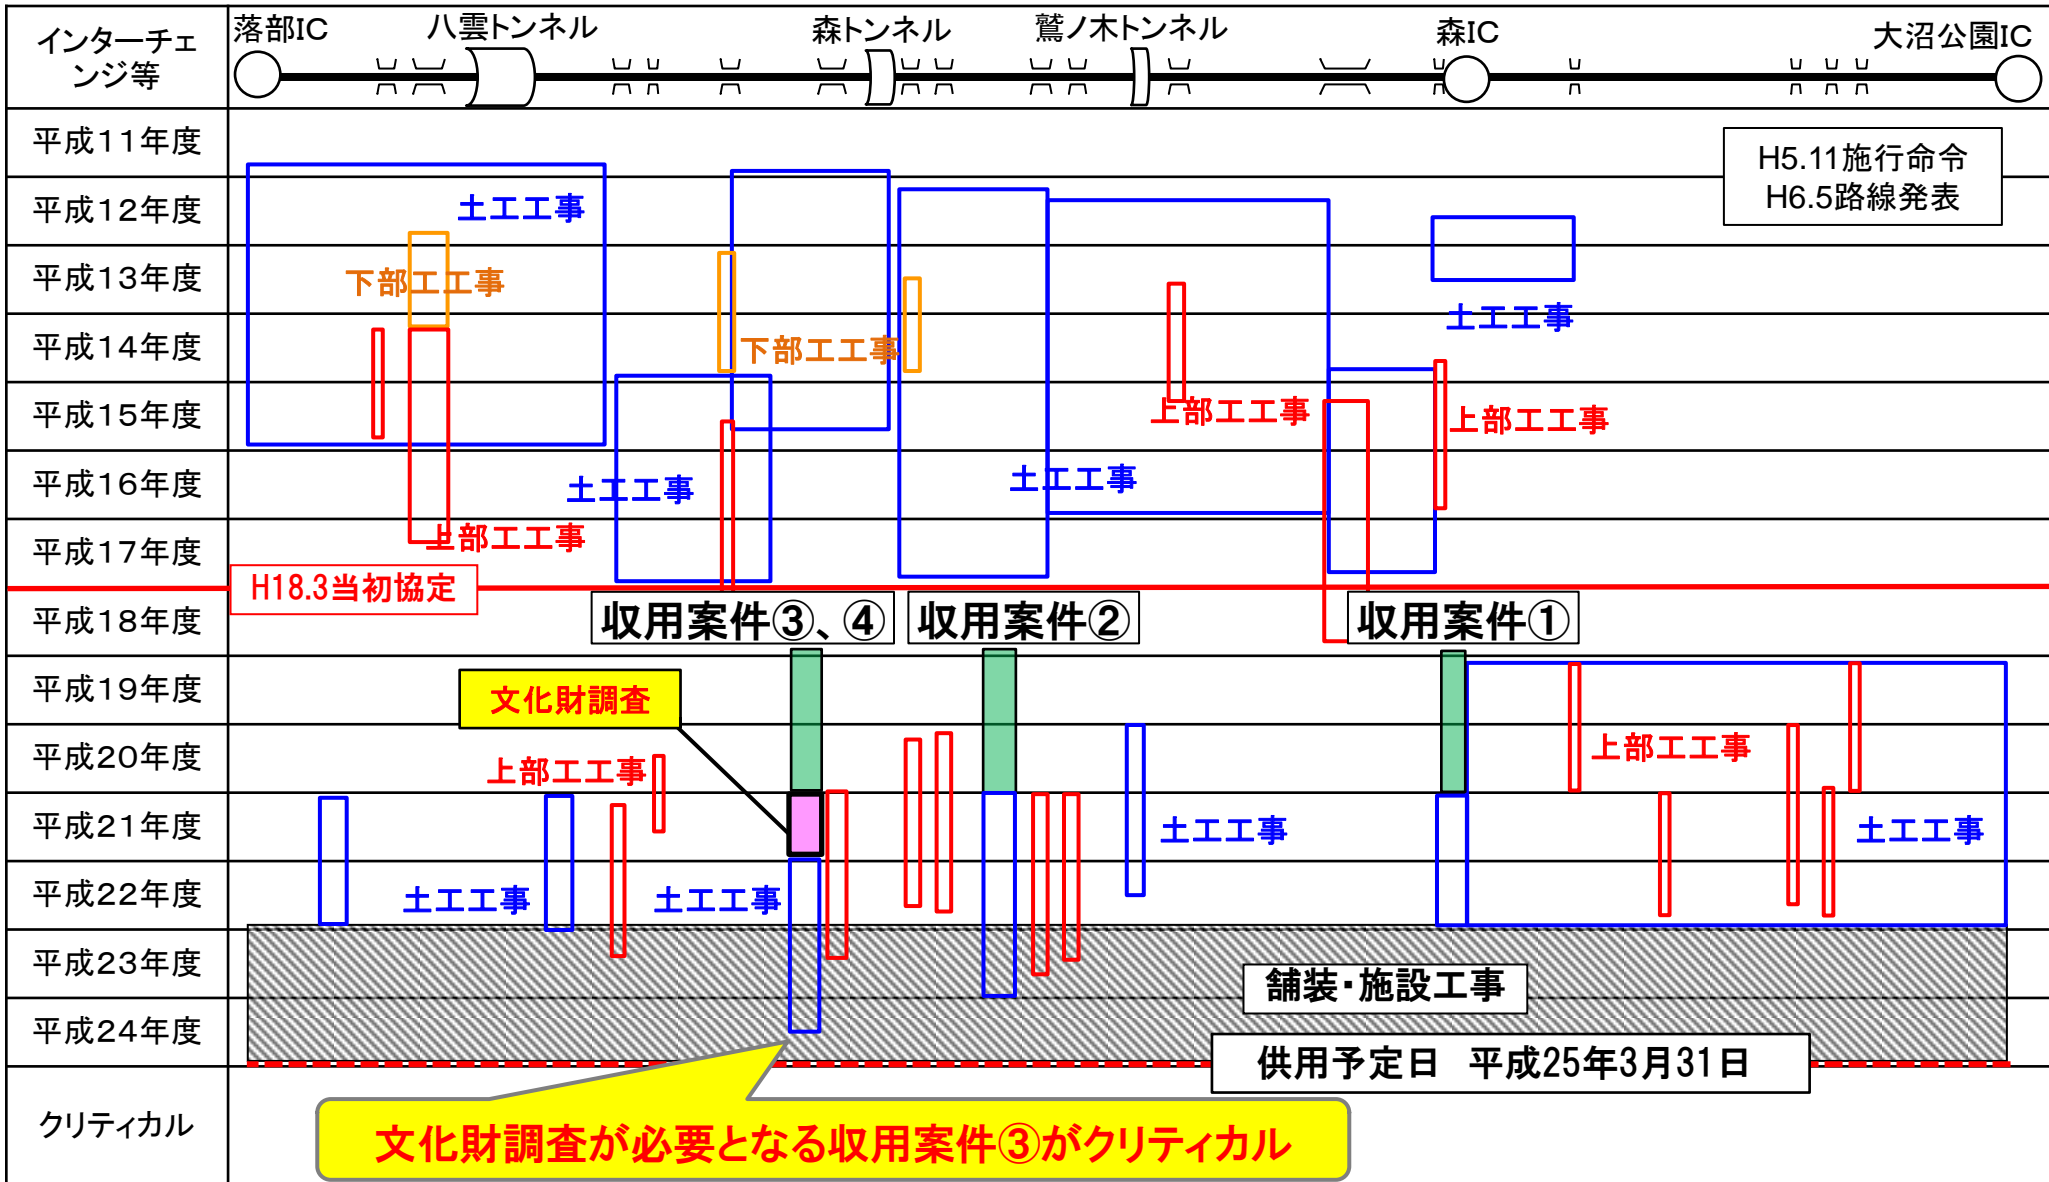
インターチェンジ等

落部IC　八雲トンネル　森トンネル　鷲ノ木トンネル　森IC　大沼公園IC

平成11年度
平成12年度
平成13年度
平成14年度
平成15年度
平成16年度
平成17年度
平成18年度
平成19年度
平成20年度
平成21年度
平成22年度
平成23年度
平成24年度
クリティカル

H5.11施行命令
H6.5路線発表

土工工事
下部工工事
下部工工事
上部工工事
土工工事
土工工事
上部工工事
上部工工事
土工工事

H18.3当初協定

収用案件③、④
収用案件②
収用案件①

文化財調査

上部工工事
上部工工事
土工工事
土工工事
土工工事
土工工事

舗装・施設工事

供用予定日　平成25年3月31日

文化財調査が必要となる収用案件③がクリティカル